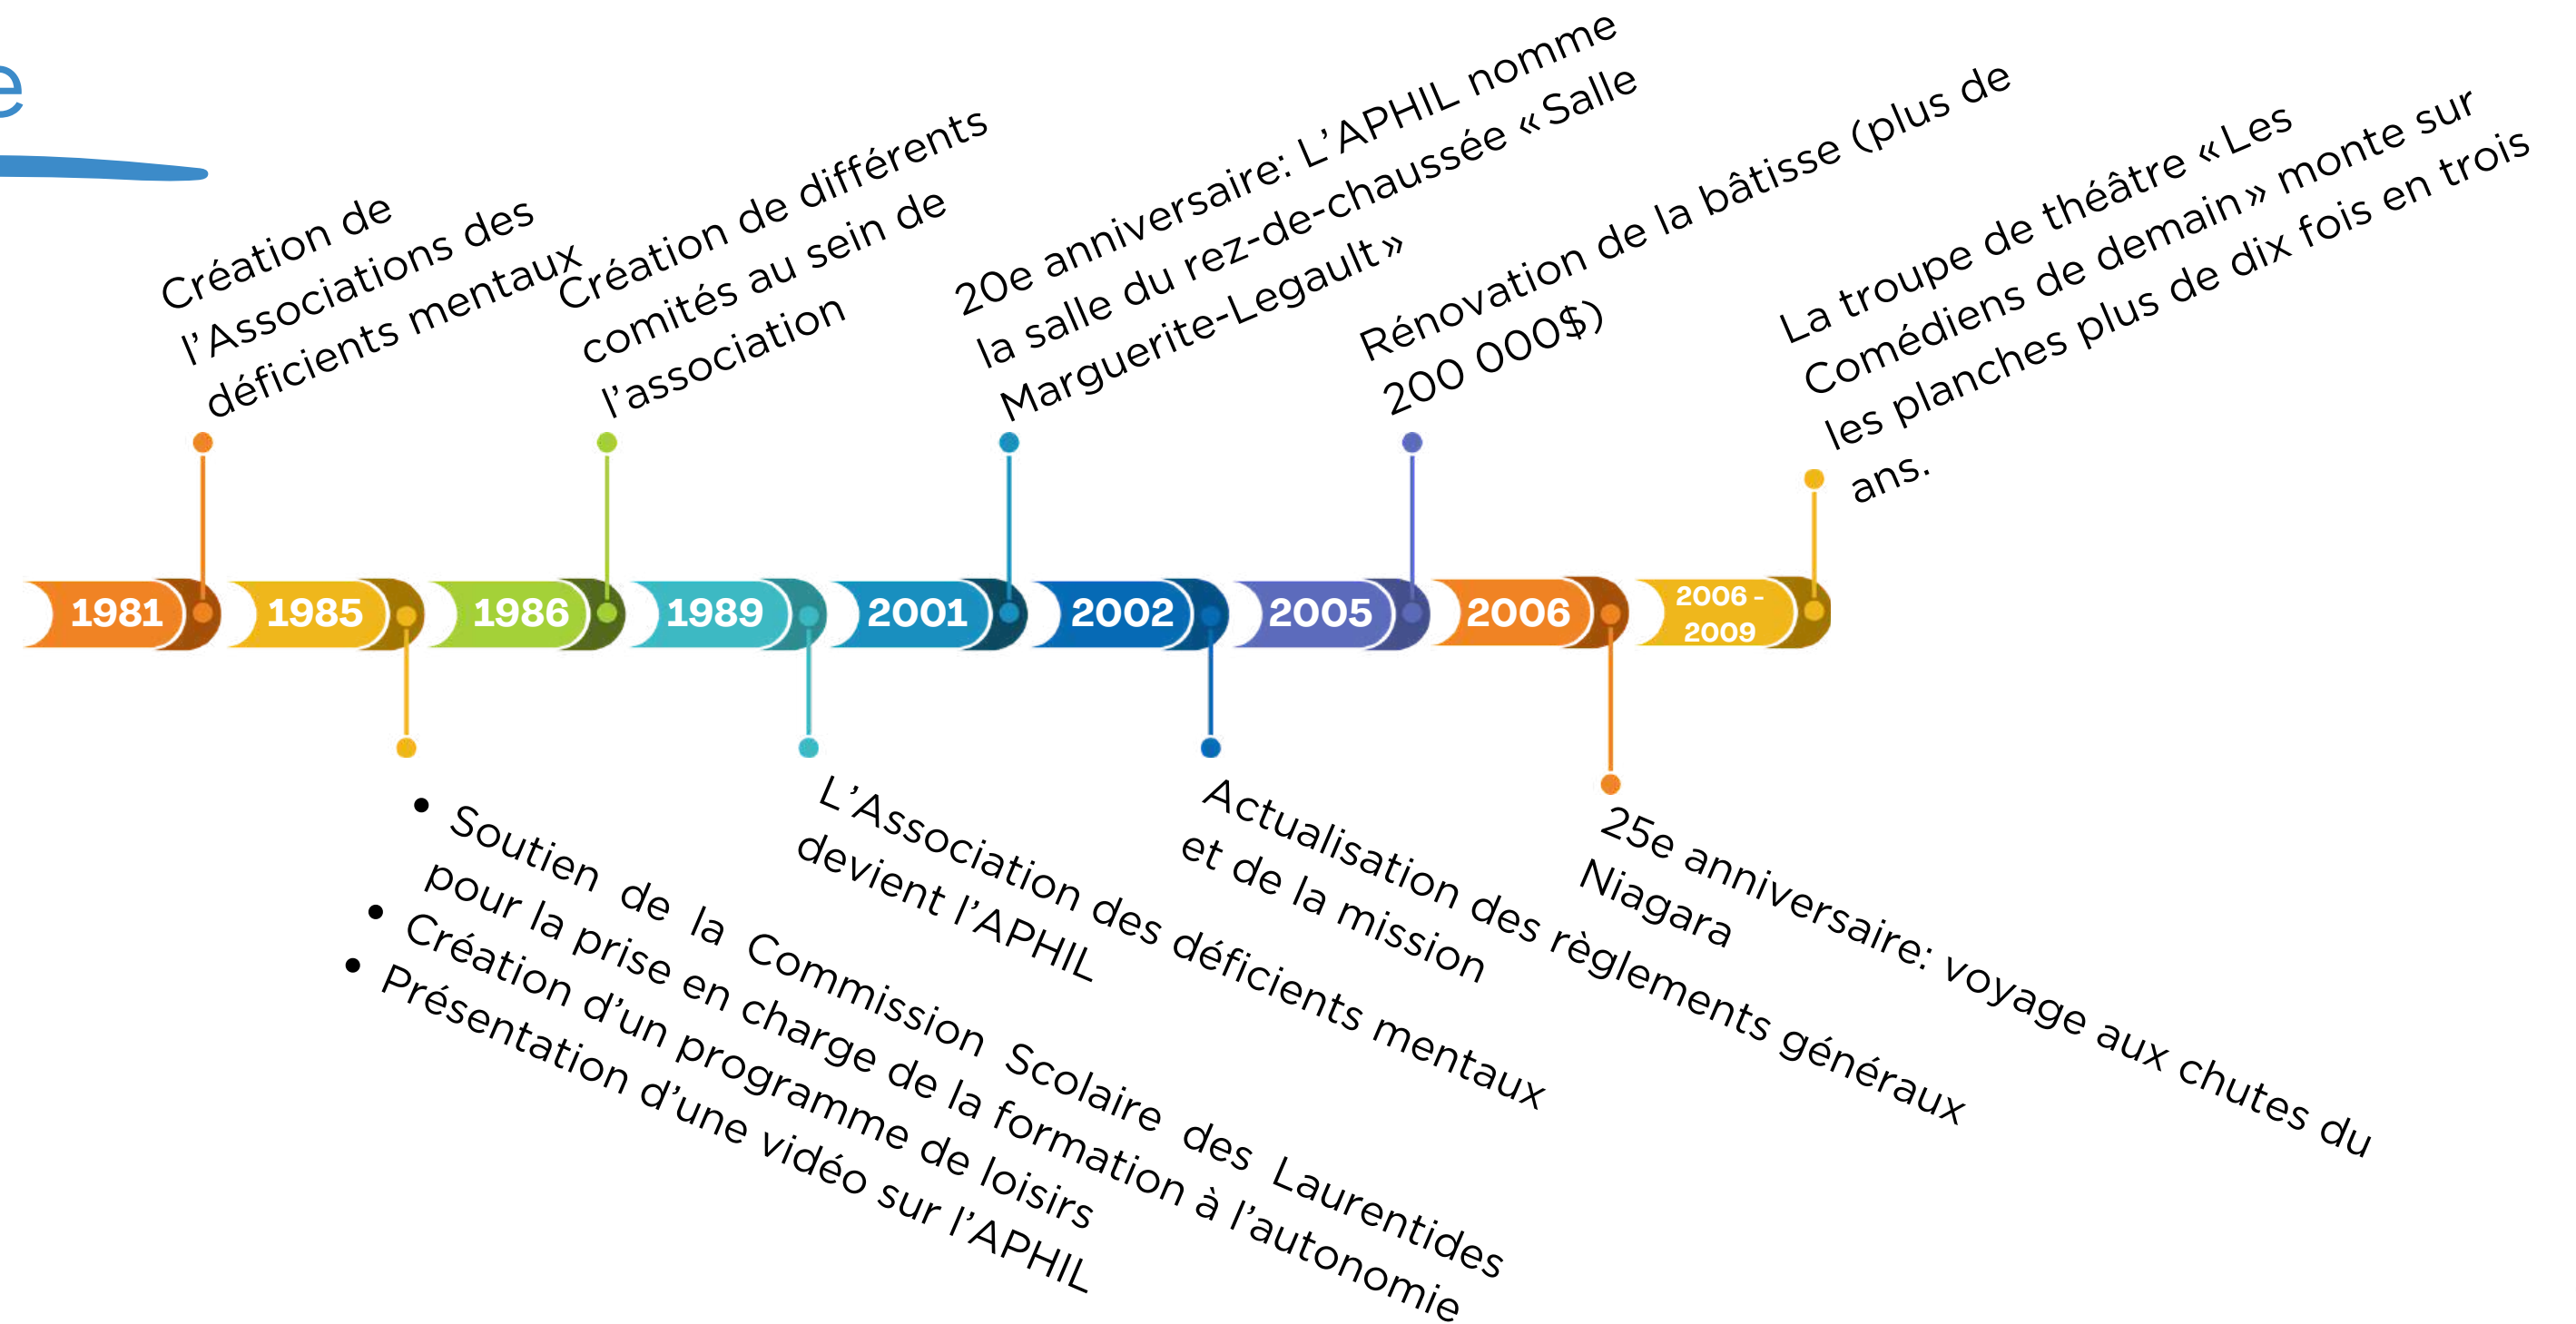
e

Création de l'Associations des déficients mentaux

Création de différents comités au sein de l'association

20e anniversaire: L'APHIL nomme la salle du rez-de-chaussée « Salle Marguerite-Legault »

Rénovation de la bâtisse (plus de 200 000$)

La troupe de théâtre « Les Comédiens de demain » monte sur les planches plus de dix fois en trois ans.

1981

1985

1986

1989

2001

2002

2005

2006

2006 - 2009

• Soutien de la Commission Scolaire des Laurentides pour la prise en charge de la formation à l'autonomie
• Création d'un programme de loisirs
• Présentation d'une vidéo sur l'APHIL

L'Association des déficients mentaux devient l'APHIL

Actualisation des règlements généraux et de la mission

25e anniversaire: voyage aux chutes du Niagara